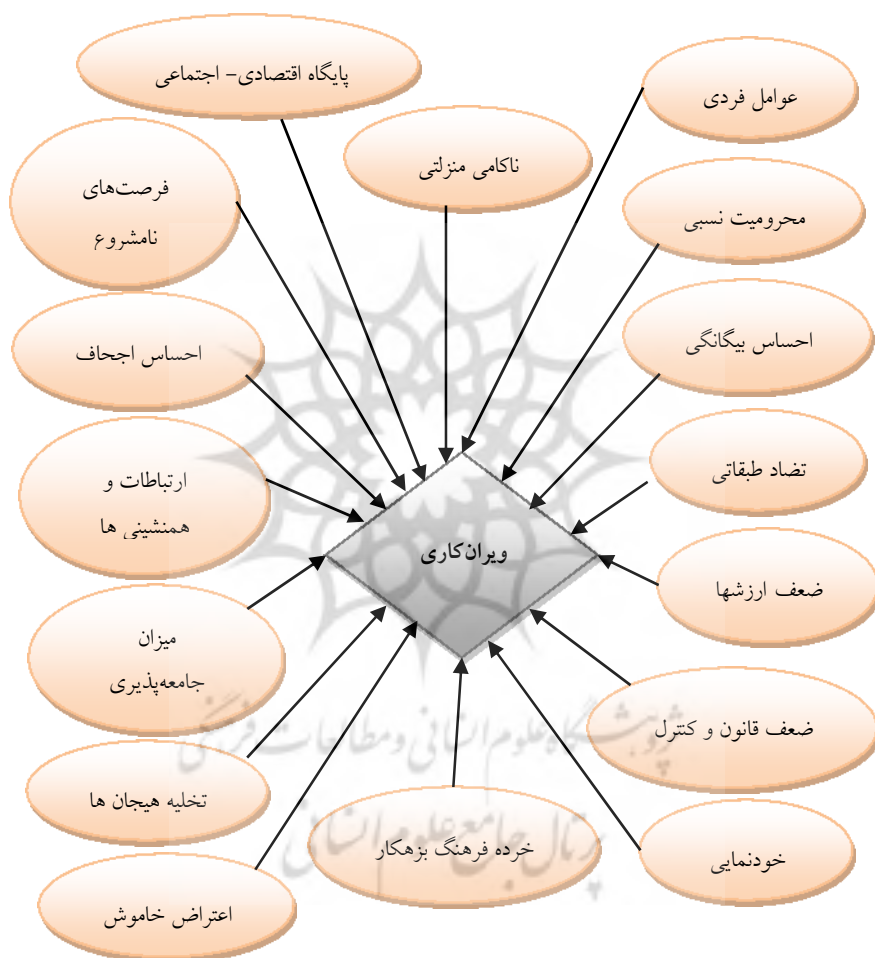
پایگاه اقتصادی- اجتماعی

عوامل فردی

ناکامی منزلتی

فرصت‌های نامشروع

محرومیت نسبی

احساس اجحاف

احساس بیگانگی

ارتباطات و همنشینی ها

تضاد طبقاتی

ویرانکاری

ضعف ارزشها

میزان جامعه‌پذیری

ضعف قانون و کنترل

تخلیه هیجان ها

خرده فرهنگ بزهکار

خودنمایی

اعتراض خاموش

پژوهشگاه علوم انسانی و مطالعات فرهنگی

پرتال جامع علوم انسانی